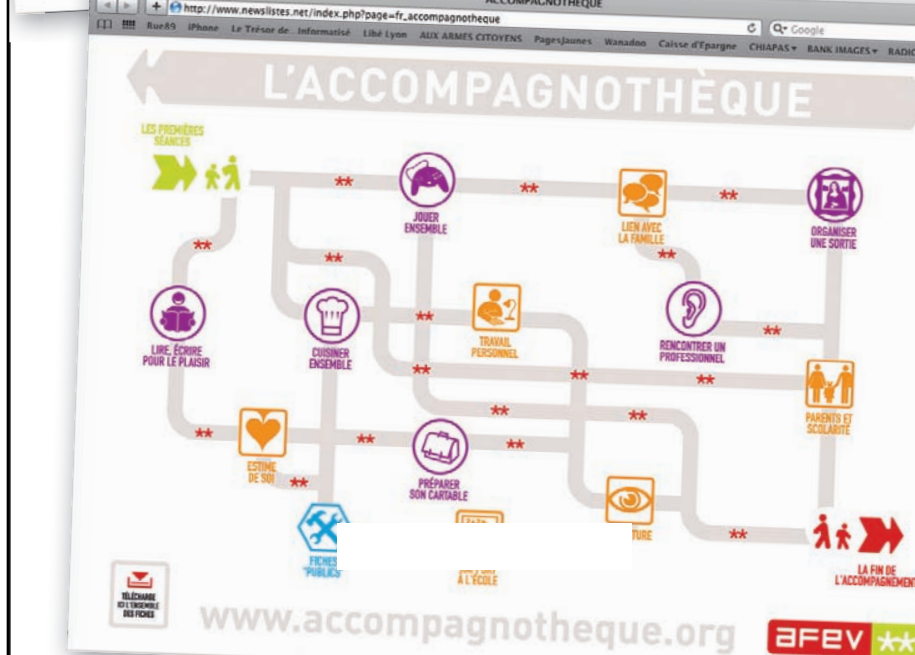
ACCOMPAGNOTHEQUE
http://www.newslistes.net/index.php?page=fr_accompagnotheque
Google
Rue89 iPhone Le Trésor de Informatisé Libé Lyon AUX ARMES CITOYENS PagesJaunes Wanadoo Caisse d'Epargne CHIAPAS BANK IMAGES RADIO

L'ACCOMPAGNOTHÈQUE

LES PREMIÈRES SÉANCES

JOUER ENSEMBLE

LIEN AVEC LA FAMILLE

ORGANISER UNE SORTIE

LIRE, ÉCRIRE POUR LE PLAISIR

CUISINER ENSEMBLE

TRAVAIL PERSONNEL

RENCONTRER UN PROFESSIONNEL

PARENTS ET SCOLARITÉ

ESTIME DE SOI

PRÉPARER SON CARTABLE

FICHES "PUBLICS"

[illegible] À L'ÉCOLE

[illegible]TURE

LA FIN DE L'ACCOMPAGNEMENT

TÉLÉCHARGE ICI L'ENSEMBLE DES FICHES

www.accompagnotheque.org

afev